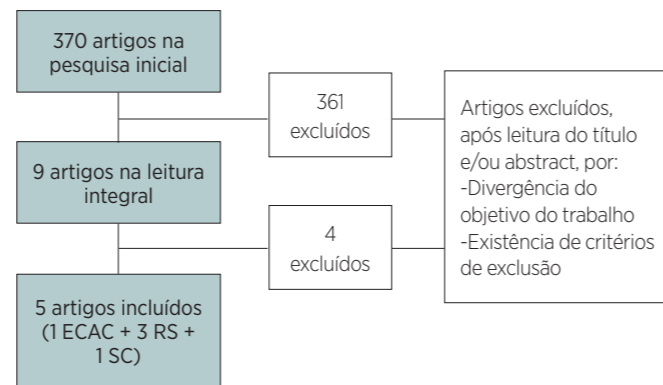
370 artigos na pesquisa inicial

361 excluídos

Artigos excluídos, após leitura do título e/ou abstract, por:
-Divergência do objetivo do trabalho
-Existência de critérios de exclusão

9 artigos na leitura integral

4 excluídos

5 artigos incluídos (1 ECAC + 3 RS + 1 SC)